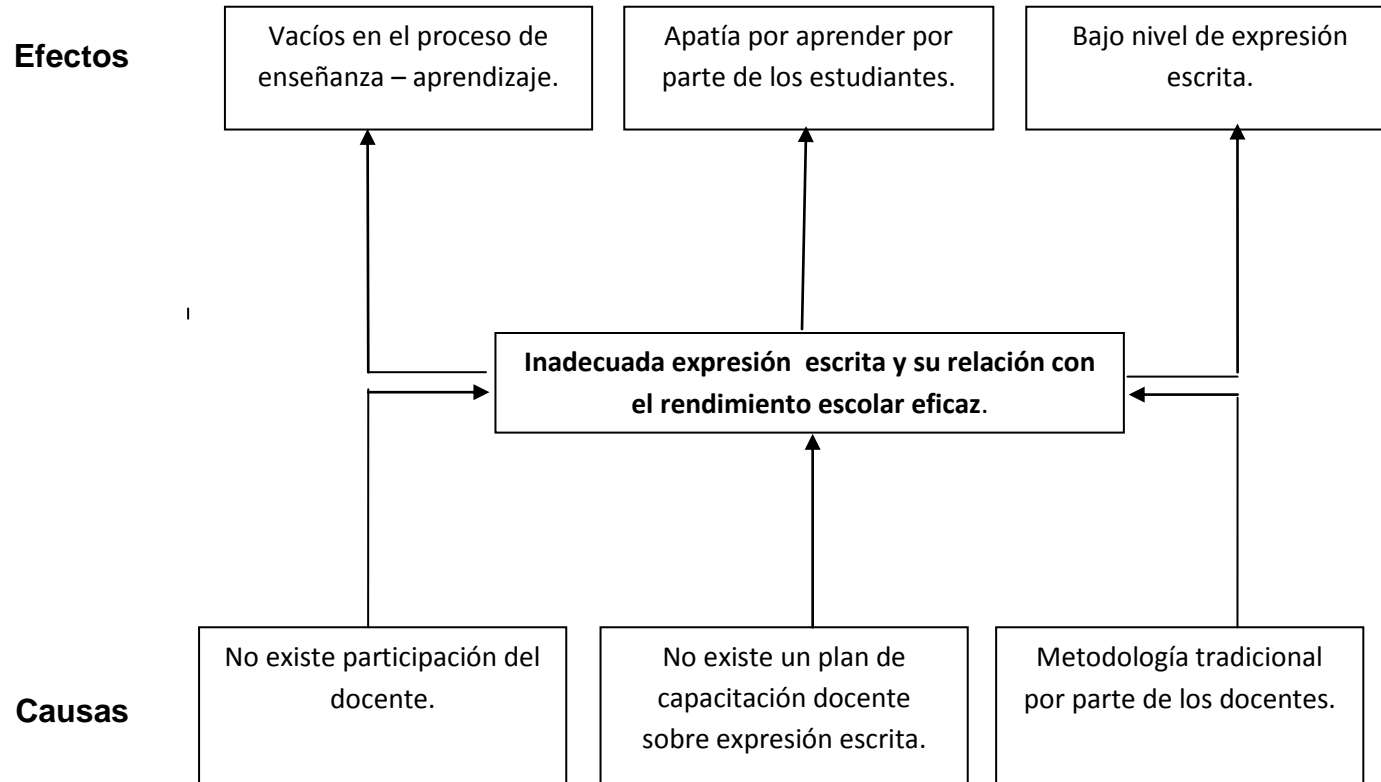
Efectos

Vacíos en el proceso de enseñanza – aprendizaje.

Apatía por aprender por parte de los estudiantes.

Bajo nivel de expresión escrita.

**Inadecuada expresión escrita y su relación con el rendimiento escolar eficaz**.

No existe participación del docente.

No existe un plan de capacitación docente sobre expresión escrita.

Metodología tradicional por parte de los docentes.

Causas